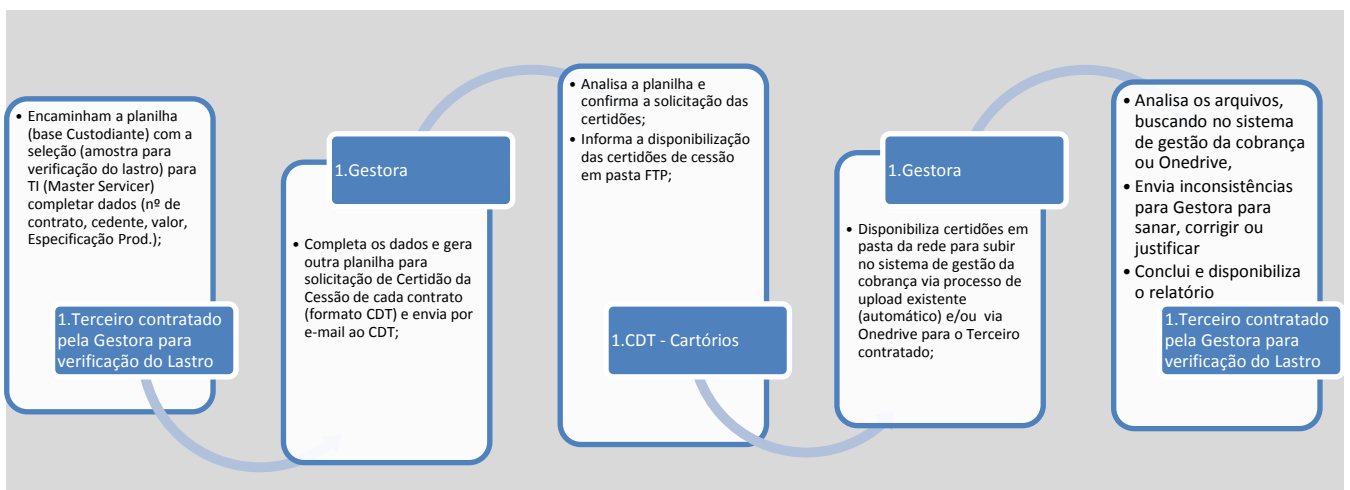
• Encaminham a planilha (base Custodiante) com a seleção (amostra para verificação do lastro) para TI (Master Servicer) completar dados (nº de contrato, cedente, valor, Especificação Prod.);

1.Terceiro contratado pela Gestora para verificação do Lastro

1.Gestora

• Completa os dados e gera outra planilha para solicitação de Certidão da Cessão de cada contrato (formato CDT) e envia por e-mail ao CDT;

• Analisa a planilha e confirma a solicitação das certidões;
• Informa a disponibilização das certidões de cessão em pasta FTP;

1.CDT - Cartórios

1.Gestora

• Disponibiliza certidões em pasta da rede para subir no sistema de gestão da cobrança via processo de upload existente (automático) e/ou via Onedrive para o Terceiro contratado;

• Analisa os arquivos, buscando no sistema de gestão da cobrança ou Onedrive,
• Envia inconsistências para Gestora para sanar, corrigir ou justificar
• Conclui e disponibiliza o relatório

1.Terceiro contratado pela Gestora para verificação do Lastro